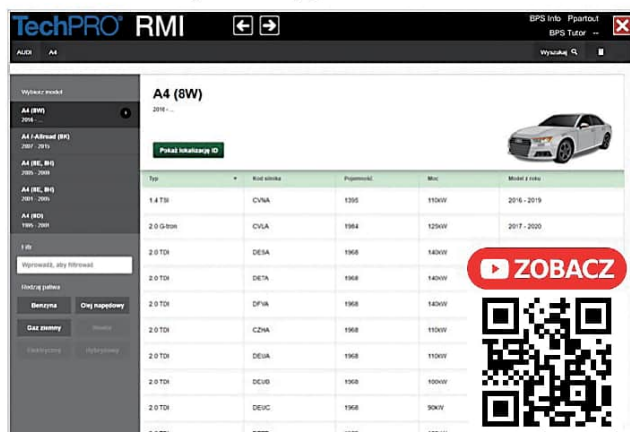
TechPRO® RMI

BPS Info Ppartout
BPS Tutor --

AUDI A4

Wyszukaj

Wybierz model

A4 (8W)
2016 - ...

A4 / Allroad (8K)
2007 - 2015

A4 (8E, 8H)
2005 - 2009

A4 (8E, 8H)
2001 - 2006

A4 (8D)
1995 - 2001

Filtr

Wprowadź, aby filtrować

Rodzaj paliwa

Benzyna
Olej napędowy
Gaz ziemny
Wodór
Elektryczny
Hybrydowy

A4 (8W)
2016 - ...

Pokaż lokalizację ID

| Typ | Kod silnika | Pojemność | Moc | Model z roku |
|---|---|---|---|---|
| 1.4 TSI | CVNA | 1395 | 110KW | 2016 - 2019 |
| 2.0 G-tron | CVLA | 1984 | 125KW | 2017 - 2020 |
| 2.0 TDI | DESA | 1968 | 140KW | |
| 2.0 TDI | DETA | 1968 | 140KW | |
| 2.0 TDI | DFVA | 1968 | 140KW | |
| 2.0 TDI | CZHA | 1968 | 110KW | |
| 2.0 TDI | DEUA | 1968 | 110KW | |
| 2.0 TDI | DEUB | 1968 | 100KW | |
| 2.0 TDI | DEUC | 1968 | 90KW | |

ZOBACZ